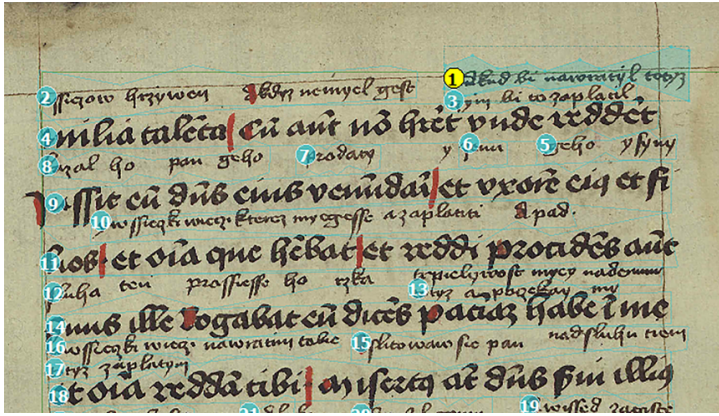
1 Abad bi nawroczil tego
2 sprow grzywen gdy niemyel gest
3 gny bi to zaplacil
4 milia talenta cu aut no heret vnde redderet
8 nal go pan gego 7 przedany 6 y zona 5 gego y szyny
9 iussit eu dns eius venundari et vxore eius et fi
10 wssecki wiecy ktorez myel gesze a zaplaczi gdy pad
11 lios et oia que hebat et reddi procidens aut
12 slucha ten prossesse go rzka 13 trpeliwost mycy nadomna
14 mmb ille rogabat eu dicens paciam habe i me
16 wssecki wiecy nawroczymy tobe 15 slitowaw sie pan nad sluha tym
17 tez zaplatym
18 t oia reddam tibi misertus aut dns serui illius
19 wysczel zaptz